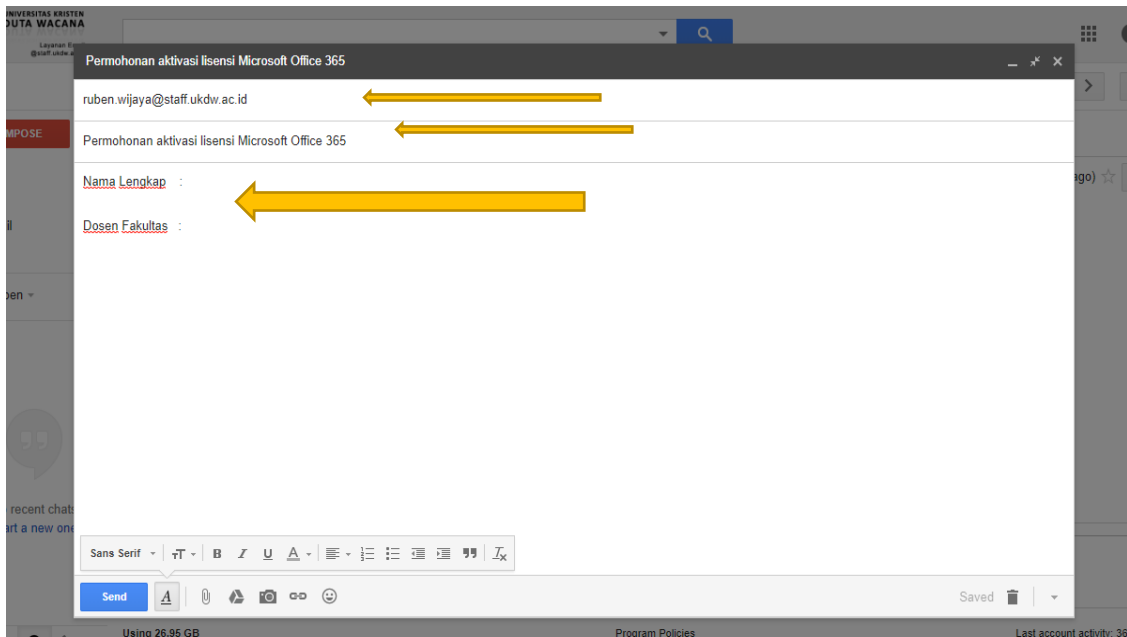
NIVERSITAS KRISTEN
DUTA WACANA
Layanan E
@staff.ukdw.a

MPOSE

il

pen

recent chats
art a new one

Permohonan aktivasi lisensi Microsoft Office 365

ruben.wijaya@staff.ukdw.ac.id

Permohonan aktivasi lisensi Microsoft Office 365

Nama Lengkap :

Dosen Fakultas :

ago)

Sans Serif

Send

Saved

Using 26.95 GB

Program Policies

Last account activity: 36